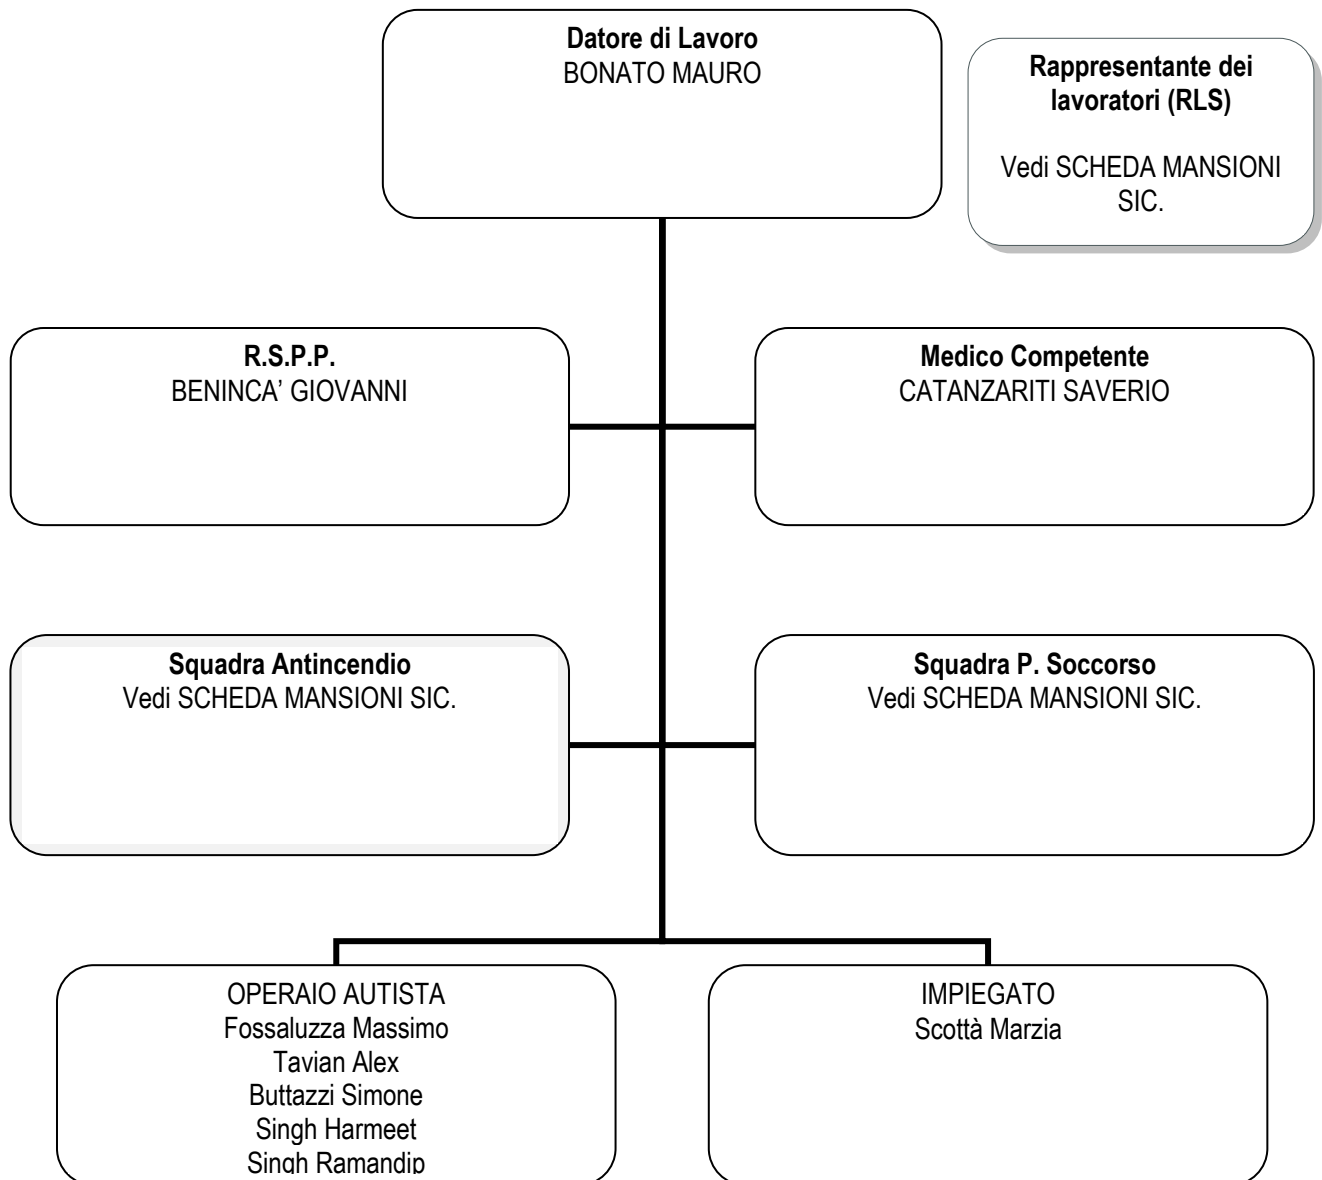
Datore di Lavoro
BONATO MAURO

Rappresentante dei lavoratori (RLS)

Vedi SCHEDA MANSIONI SIC.

R.S.P.P.
BENINCA' GIOVANNI

Medico Competente
CATANZARITI SAVERIO

Squadra Antincendio
Vedi SCHEDA MANSIONI SIC.

Squadra P. Soccorso
Vedi SCHEDA MANSIONI SIC.

OPERAIO AUTISTA
Fossaluzza Massimo
Tavian Alex
Buttazzi Simone
Singh Harmeet
Singh Ramandip

IMPIEGATO
Scottà Marzia